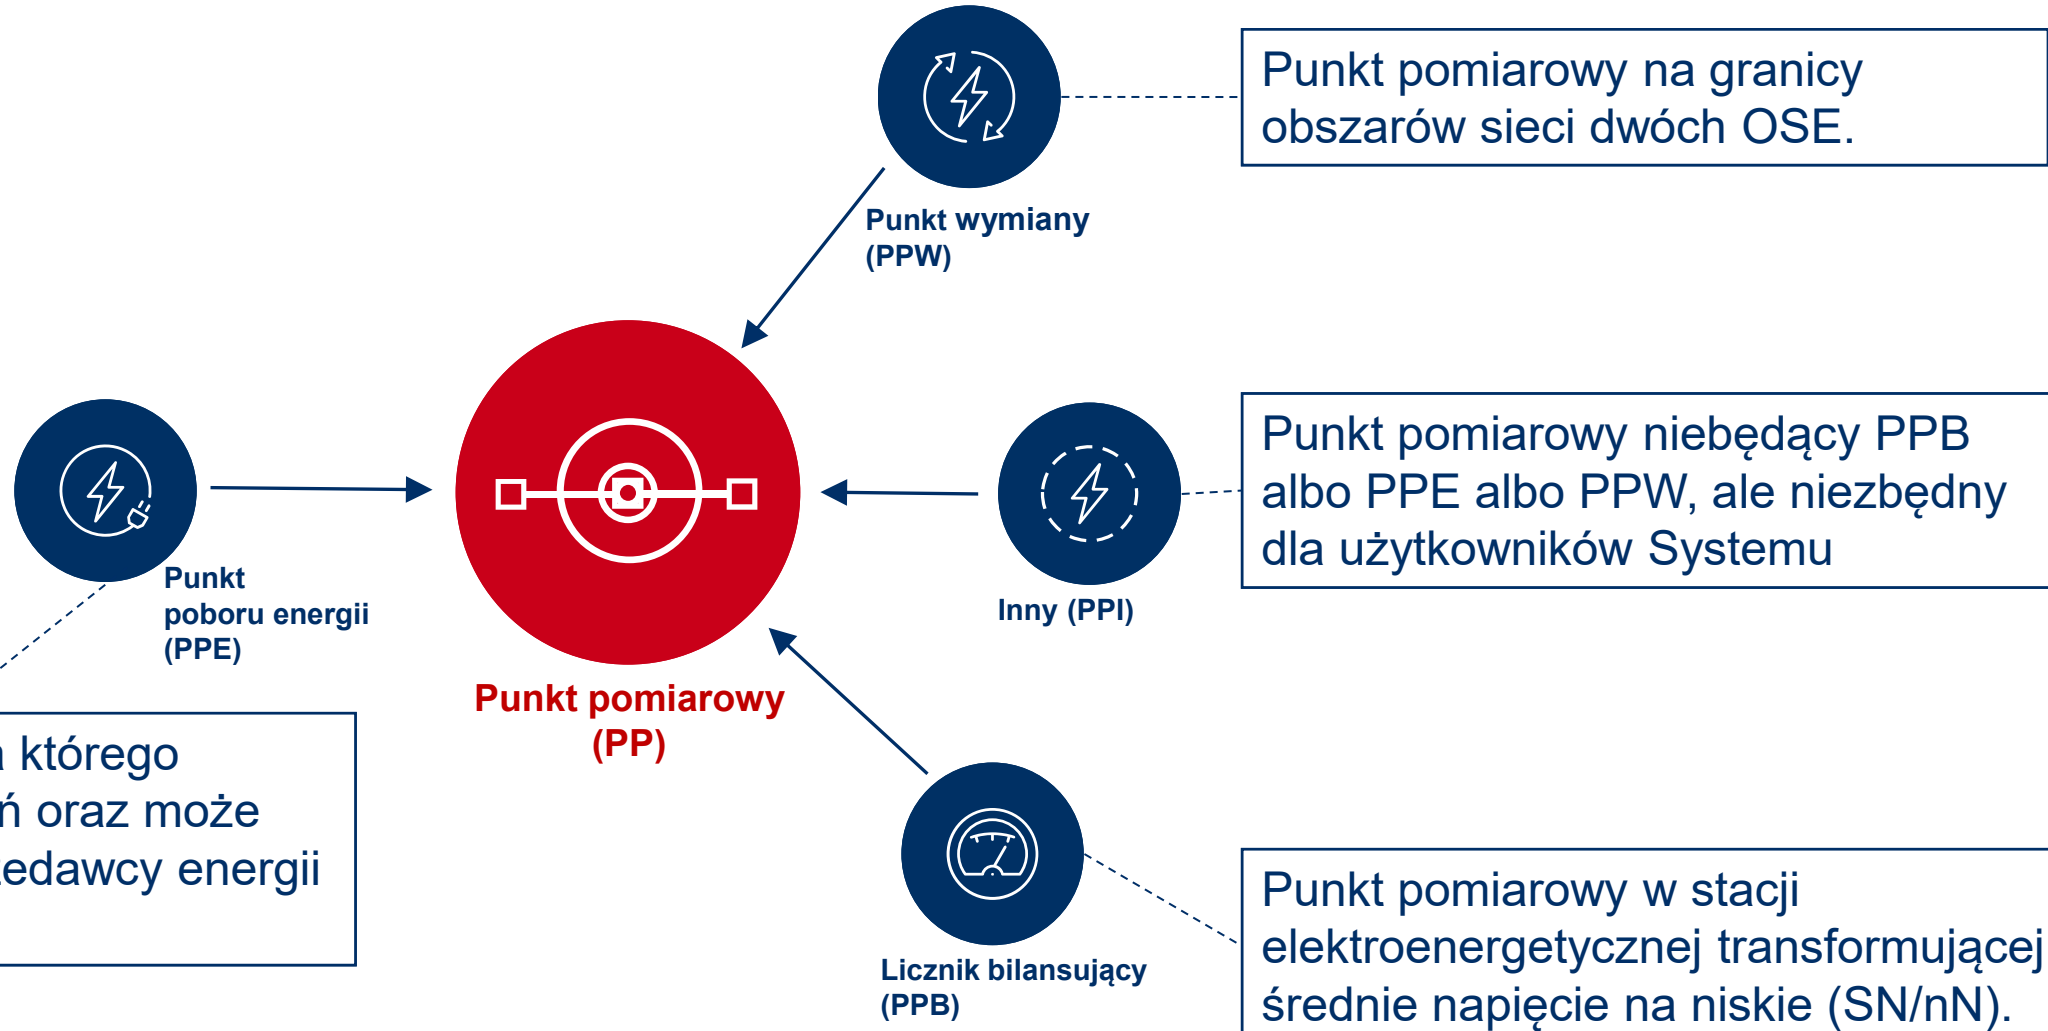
Punkt pomiarowy na granicy obszarów sieci dwóch OSE.

Punkt wymiany (PPW)

Punkt pomiarowy niebędący PPB albo PPE albo PPW, ale niezbędny dla użytkowników Systemu

Inny (PPI)

Punkt poboru energii (PPE)

Punkt pomiarowy (PP)

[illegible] którego
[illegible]ń oraz może
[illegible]edawcy energii

Licznik bilansujący (PPB)

Punkt pomiarowy w stacji elektroenergetycznej transformującej średnie napięcie na niskie (SN/nN).